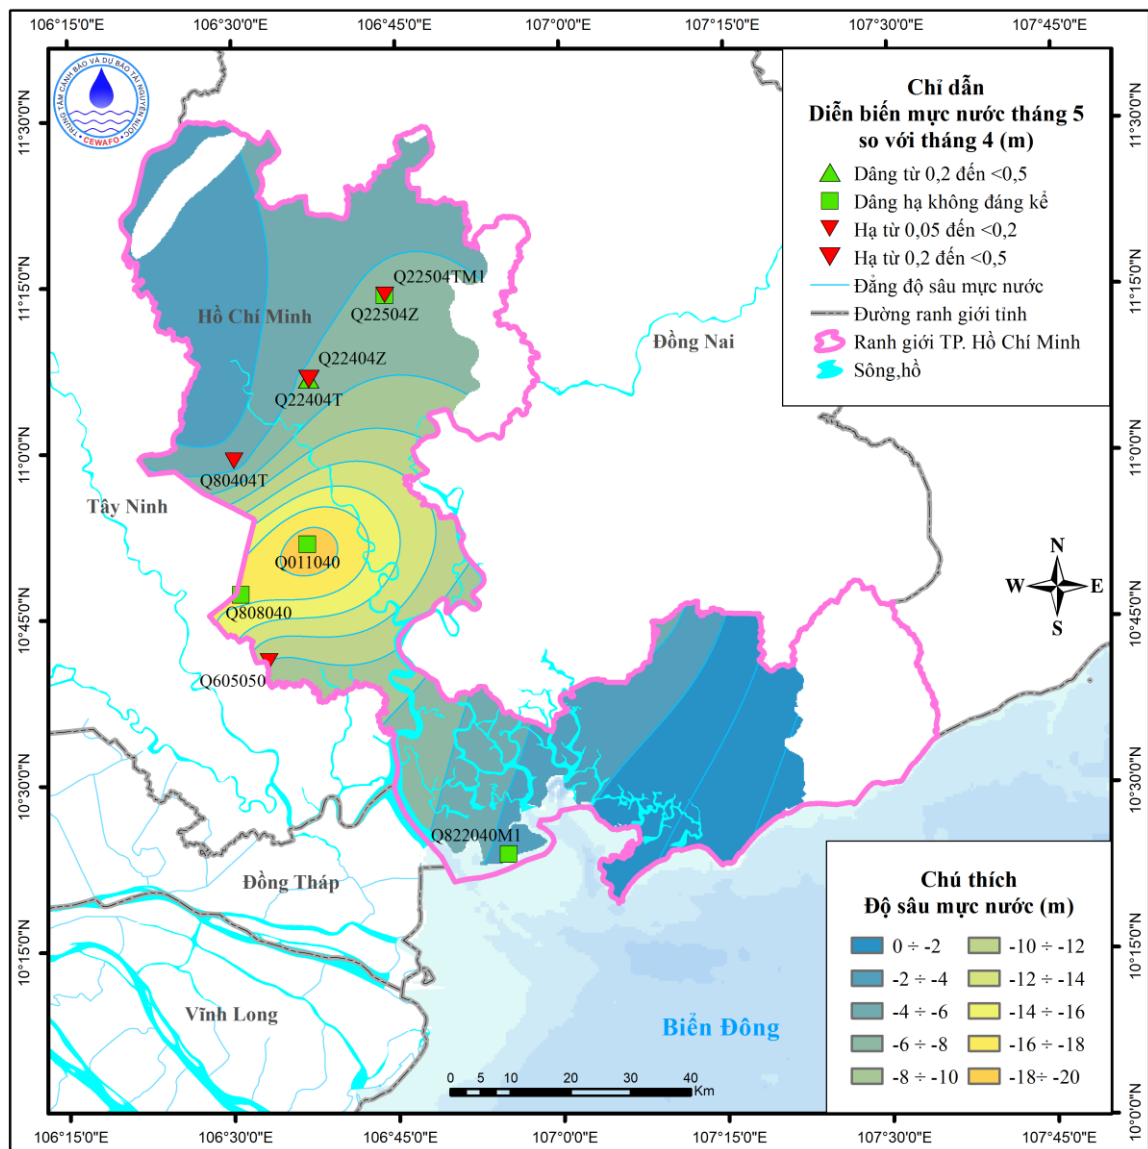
106°15'0"E 106°30'0"E 106°45'0"E 107°0'0"E 107°15'0"E 107°30'0"E 107°45'0"E

TRUNG TÂM CẢNH BÁO VÀ DỰ BÁO TÀI NGUYÊN NƯỚC
CEWAFO

11°30'0"N
11°15'0"N
11°0'0"N
10°45'0"N
10°30'0"N
10°15'0"N
10°0'0"N

Chỉ dẫn
Diễn biến mực nước tháng 5 so với tháng 4 (m)
Dâng từ 0,2 đến <0,5
Dâng hạ không đáng kể
Hạ từ 0,05 đến <0,2
Hạ từ 0,2 đến <0,5
Đẳng độ sâu mực nước
Đường ranh giới tỉnh
Ranh giới TP. Hồ Chí Minh
Sông,hồ

Hồ Chí Minh
Q22504TM1
Q22504Z
Q22404Z
Q22404T
Đồng Nai
Q80404T
Tây Ninh
Q011040
Q808040
Q605050
N
W
E
S
Q822040M1
Đồng Tháp
Vĩnh Long
Biển Đông

0 5 10 20 30 40 Km

Chú thích
Độ sâu mực nước (m)
| | |
|---|---|
| 0 ÷ -2 | -10 ÷ -12 |
| -2 ÷ -4 | -12 ÷ -14 |
| -4 ÷ -6 | -14 ÷ -16 |
| -6 ÷ -8 | -16 ÷ -18 |
| -8 ÷ -10 | -18÷ -20 |